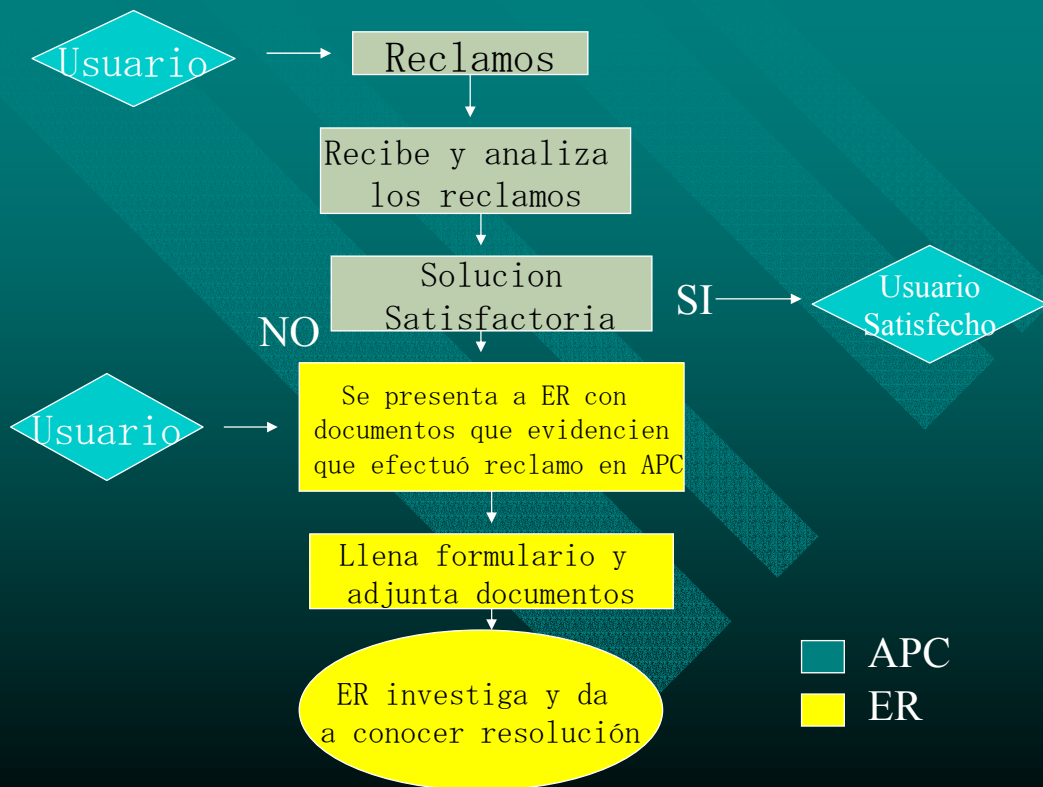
Usuario

Reclamos

Recibe y analiza los reclamos

Solucion Satisfactoria

SI

Usuario Satisfecho

NO

Usuario

Se presenta a ER con documentos que evidencien que efectuó reclamo en APC

Llena formulario y adjunta documentos

ER investiga y da a conocer resolución

APC

ER